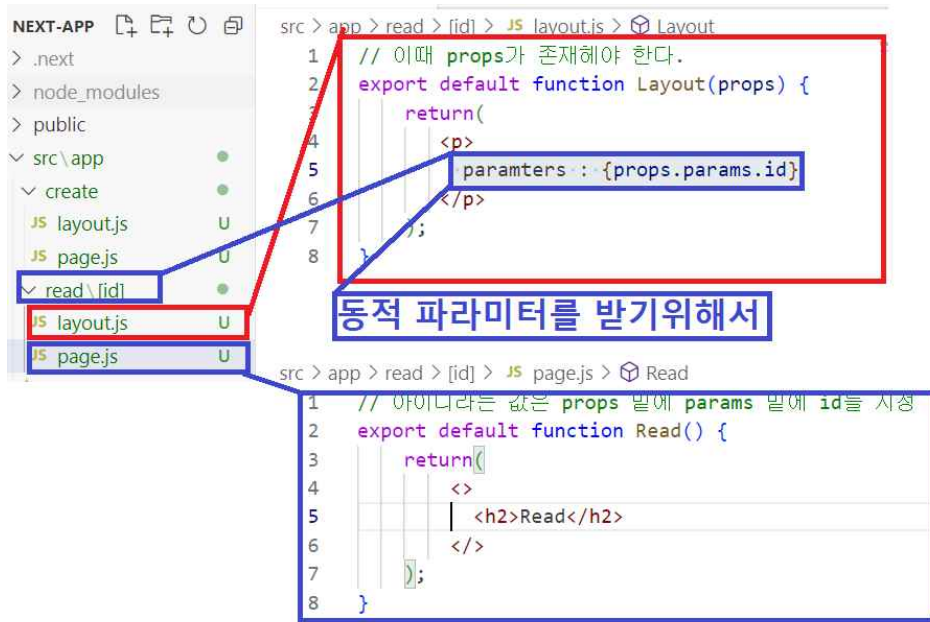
NEXT-APP

> .next
> node_modules
> public
∨ src\app
∨ create
JS layout.js U
JS page.js U
∨ read\[id]
JS layout.js U
JS page.js U

src > app > read > [id] > JS layout.js > Layout

1 // 이때 props가 존재해야 한다.
2 export default function Layout(props) {
3 return(
4 <p>
5 paramters : {props.params.id}
6 </p>
7 );
8 }

동적 파라미터를 받기위해서

src > app > read > [id] > JS page.js > Read

1 // 아이디라는 값은 props 밑에 params 밑에 id를 지정
2 export default function Read() {
3 return(
4 <>
5 <h2>Read</h2>
6 </>
7 );
8 }